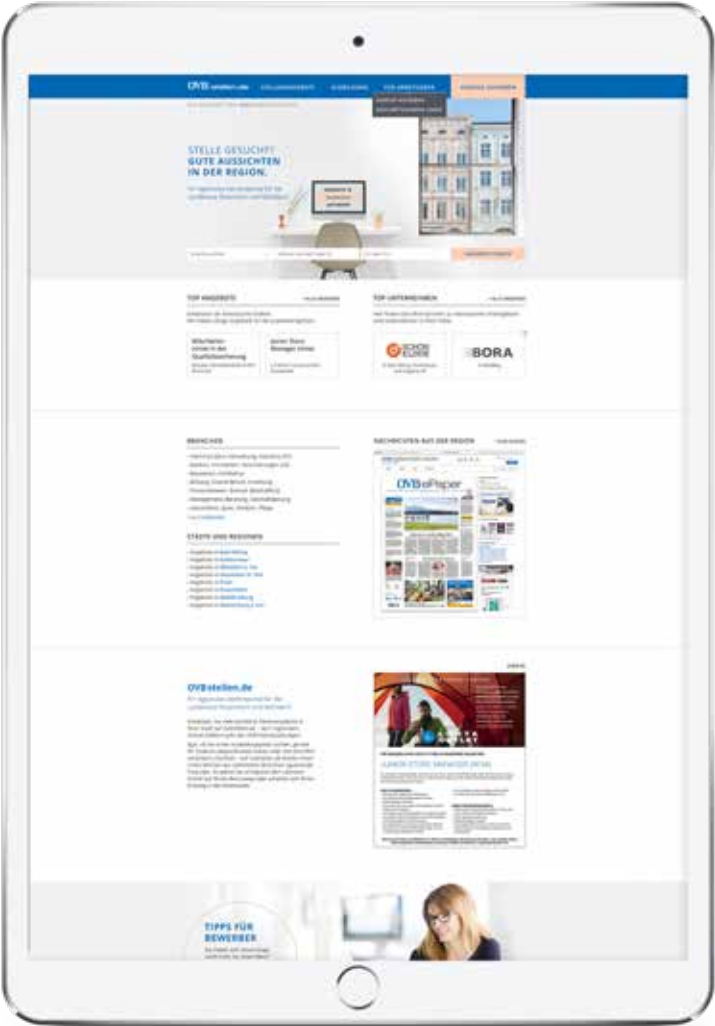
OVB stellen.de

STELLE GESUCHT? GUTE AUSSICHTEN IN DER REGION.

TOP ANGEBOTE

TOP UNTERNEHMEN

SCHÖN KLINIK

BORA

BRANCHEN

STÄDTE UND REGIONEN

NACHRICHTEN AUS DER REGION

OVB ePaper

OVB-stellen.de

JUNIOR STORE MANAGER (M/W)

TIPPS FÜR BEWERBER